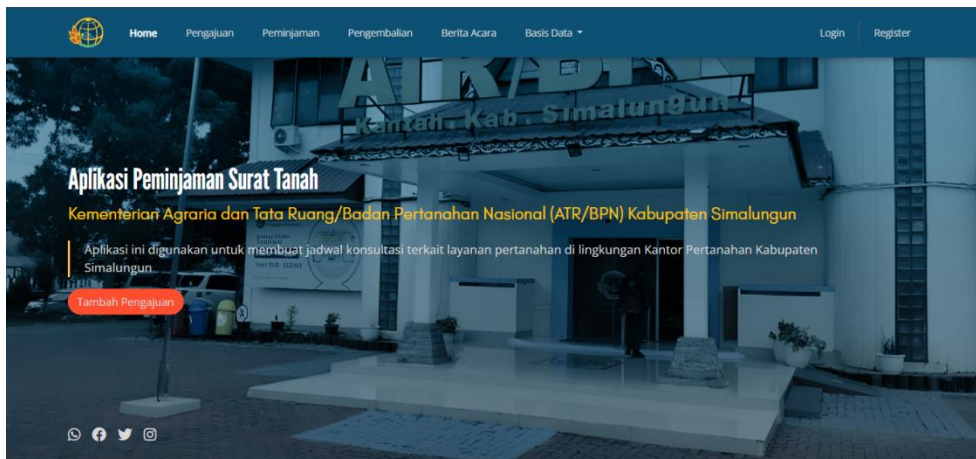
Home Pengajuan Peminjaman Pengembalian Berita Acara Basis Data

Login Register

ATR/BPN
Kantah Kab. Simalungun

Aplikasi Peminjaman Surat Tanah

Kementerian Agraria dan Tata Ruang/Badan Pertanahan Nasional (ATR/BPN) Kabupaten Simalungun

Aplikasi ini digunakan untuk membuat jadwal konsultasi terkait layanan pertanahan di lingkungan Kantor Pertanahan Kabupaten Simalungun

Tambah Pengajuan